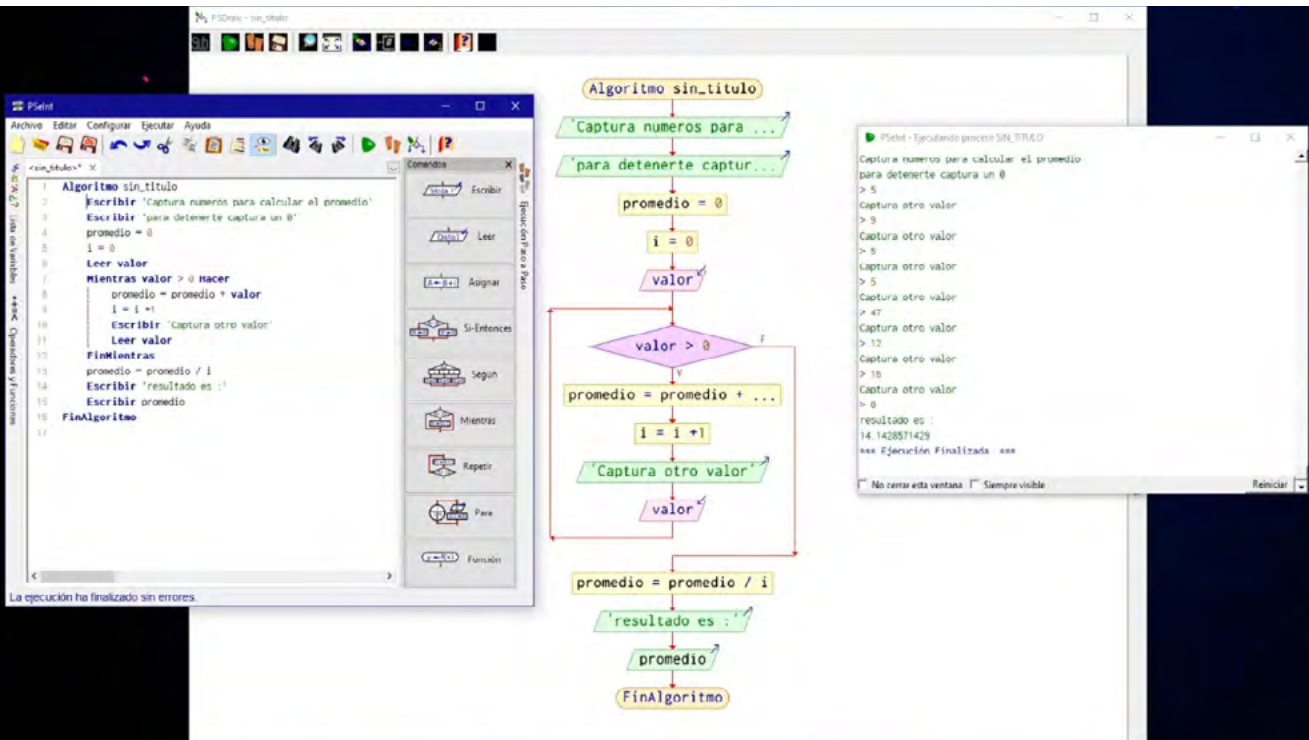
PSDraw - sin_titulo

PSeInt
Archivo Editar Configurar Ejecutar Ayuda
<sin_titulo>* ×
Lista de Variables
Operadores y Funciones

1 Algoritmo sin_titulo
2 Escribir 'Captura numeros para calcular el promedio'
3 Escribir 'para detenerte captura un 0'
4 promedio = 0
5 i = 0
6 Leer valor
7 Mientras valor > 0 Hacer
8 promedio = promedio + valor
9 i = i +1
10 Escribir 'Captura otro valor'
11 Leer valor
12 FinMientras
13 promedio = promedio / i
14 Escribir 'resultado es :'
15 Escribir promedio
16 FinAlgoritmo
17

Comandos
Escribir
Leer
Asignar
Si-Entonces
Segun
Mientras
Repetir
Para
Función
Ejecución Paso a Paso

La ejecución ha finalizado sin errores.

Algoritmo sin_titulo
'Captura numeros para ...
'para detenerte captur...
promedio = 0
i = 0
valor
valor > 0
F
V
promedio = promedio + ...
i = i +1
'Captura otro valor'
valor
promedio = promedio / i
'resultado es :'
promedio
FinAlgoritmo

PSeInt - Ejecutando proceso SIN_TITULO
Captura numeros para calcular el promedio
para detenerte captura un 0
> 5
Captura otro valor
> 9
Captura otro valor
> 5
Captura otro valor
> 5
Captura otro valor
> 47
Captura otro valor
> 12
Captura otro valor
> 16
Captura otro valor
> 0
resultado es :
14.1428571429
*** Ejecución Finalizada. ***
No cerrar esta ventana Siempre visible
Reiniciar